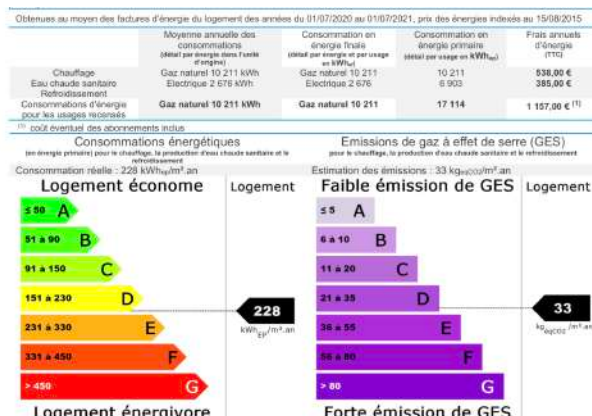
Obtenues au moyen des factures d'énergie du logement des années du 01/07/2020 au 01/07/2021, prix des énergies indexés au 15/08/2015

| | Moyenne annuelle des consommations (détail par énergie dans l'unité d'origine) | Consommation en énergie finale (détail par énergie et par usage en kWh$_{EF}$) | Consommation en énergie primaire (détail par usage en kWh$_{EP}$) | Frais annuels d'énergie (TTC) |
|---|---|---|---|---|
| Chauffage<br>Eau chaude sanitaire<br>Refroidissement | Gaz naturel 10 211 kWh<br>Electrique 2 676 kWh | Gaz naturel 10 211<br>Electrique 2 676 | 10 211<br>6 903 | 538,00 €<br>385,00 € |
| Consommations d'énergie pour les usages recensés | Gaz naturel 10 211 kWh | Gaz naturel 10 211 | 17 114 | 1 157,00 € $^{(1)}$ |

$^{(1)}$ coût éventuel des abonnements inclus

Consommations énergétiques
(en énergie primaire) pour le chauffage, la production d'eau chaude sanitaire et le refroidissement
Consommation réelle : 228 kWh$_{EP}$/m².an

Logement économe
Logement
≤ 50 A
51 à 90 B
91 à 150 C
151 à 230 D
231 à 330 E
331 à 450 F
> 450 G
228
kWh$_{EP}$/m².an
Logement énergivore

Emissions de gaz à effet de serre (GES)
pour le chauffage, la production d'eau chaude sanitaire et le refroidissement
Estimation des émissions : 33 kg$_{éqCO2}$/m².an

Faible émission de GES
Logement
≤ 5 A
6 à 10 B
11 à 20 C
21 à 35 D
36 à 55 E
56 à 80 F
> 80 G
33
kg$_{éqCO2}$/m².an
Forte émission de GES